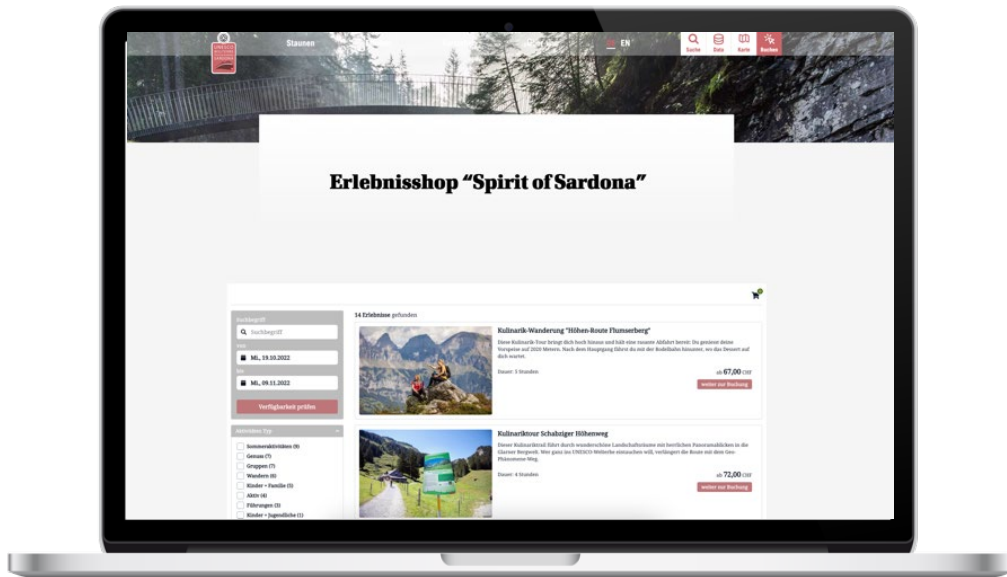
Staunen

EN

Suche
Data
Karte
Buchen

Erlebnisshop "Spirit of Sardona"

Suchbegriff
Suchbegriff
Von
Mi., 19.10.2022
Bis
Mi., 09.11.2022
Verfügbarkeit prüfen

Aktivitäten Typ
Sommeraktivitäten (9)
Genuss (7)
Gruppen (7)
Wandern (6)
Kinder + Familie (5)
Aktiv (4)
Führungen (3)
Kinder + Jugendliche (1)

14 Erlebnisse gefunden

Kulinarik-Wanderung "Höhen-Route Flumserberg"

Diese Kulinarik-Tour bringt dich hoch hinaus und hält eine rasante Abfahrt bereit: Du geniesst deine Vorspeise auf 2020 Metern. Nach dem Hauptgang führst du mit der Rodelbahn hinunter, wo das Dessert auf dich wartet.

Dauer: 3 Stunden

ab 67,00 CHF
weiter zur Buchung

Kulinariktour Schabziger Höhenweg

Dieser Kulinariktrail führt durch wunderschöne Landschaftsräume mit herrlichen Panoramablicken in die Glarner Bergwelt. Wer ganz ins UNESCO-Welterbe eintauchen will, verlängert die Route mit dem Geo-Phänomene-Weg.

Dauer: 4 Stunden

ab 72,00 CHF
weiter zur Buchung